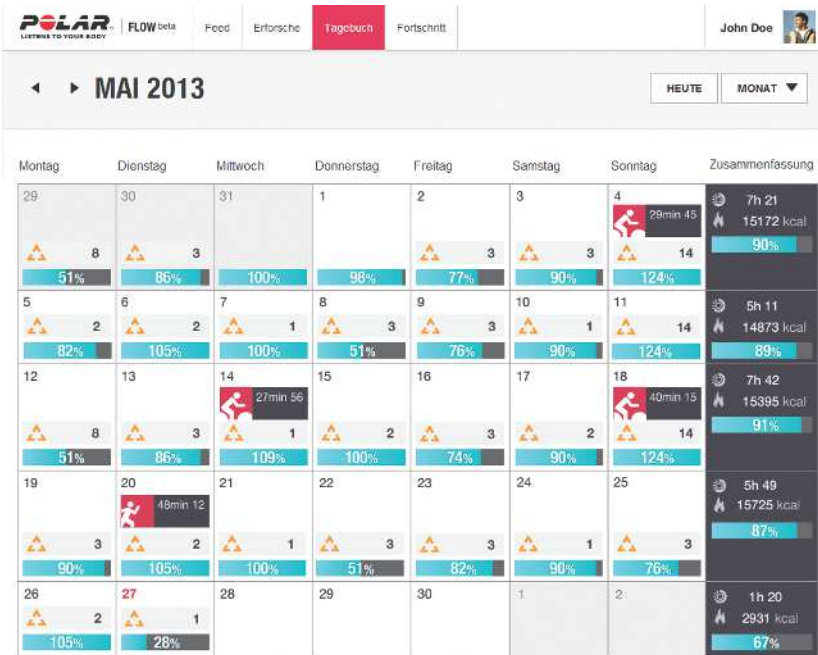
POLAR LISTENS TO YOUR BODY | FLOW beta | Feed | Erforsche | Tagebuch | Fortschritt | John Doe

◄ ► MAI 2013

HEUTE | MONAT ▼

| Montag | Dienstag | Mittwoch | Donnerstag | Freitag | Samstag | Sonntag | Zusammenfassung |
|---|---|---|---|---|---|---|---|
| 29 8 51% | 30 3 86% | 31 100% | 1 98% | 2 3 77% | 3 3 90% | 4 29min 45 14 124% | 7h 21 15172 kcal 90% |
| 5 2 82% | 6 2 105% | 7 1 100% | 8 3 51% | 9 3 76% | 10 1 90% | 11 14 124% | 5h 11 14873 kcal 89% |
| 12 8 51% | 13 3 86% | 14 27min 56 1 109% | 15 2 100% | 16 3 74% | 17 2 90% | 18 40min 15 14 124% | 7h 42 15395 kcal 91% |
| 19 3 90% | 20 48min 12 2 105% | 21 1 100% | 22 3 51% | 23 3 82% | 24 1 90% | 25 3 76% | 5h 49 15725 kcal 87% |
| 26 2 105% | 27 1 28% | 28 | 29 | 30 | 1 | 2 | 1h 20 2931 kcal 67% |